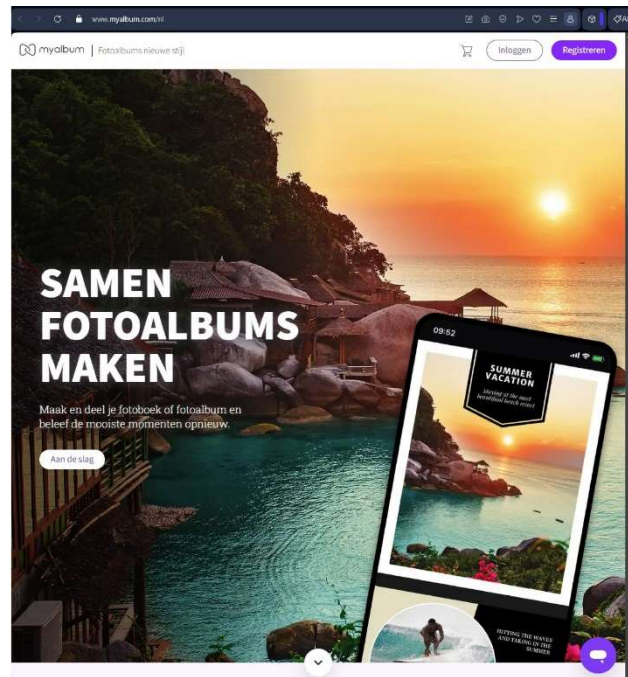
www.myalbum.com/nl

myalbum | Fotoalbums nieuwe stijl

Inloggen

Registreren

SAMEN FOTOALBUMS MAKEN

Maak en deel je fotoboek of fotoalbum en beleef de mooiste momenten opnieuw.

Aan de slag

09:52

SUMMER VACATION

Staying at the most beautiful beach resort

HITTING THE WAVES AND TAKING IN THE SUMMER